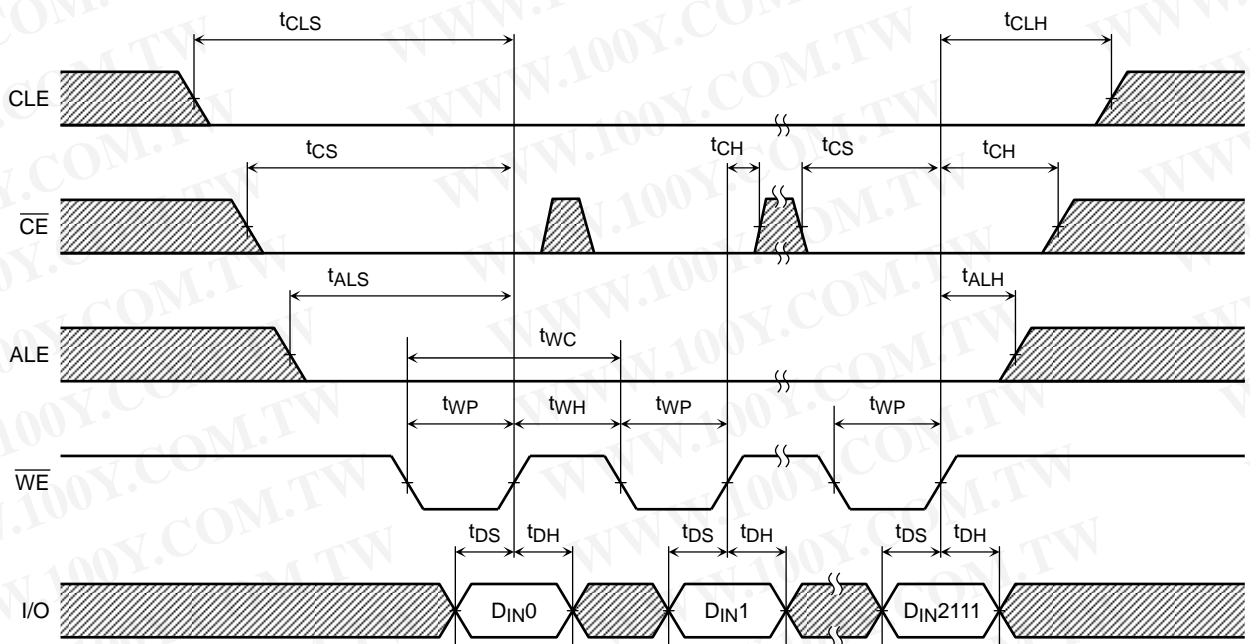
$t_{CLS}$ $t_{CLH}$

CLE

$t_{CS}$ $t_{CH}$ $t_{CS}$ $t_{CH}$

$\overline{CE}$

$t_{ALS}$ $t_{ALH}$

ALE

$t_{WC}$

$t_{WP}$ $t_{WH}$ $t_{WP}$ $t_{WP}$

$\overline{WE}$

$t_{DS}$ $t_{DH}$ $t_{DS}$ $t_{DH}$ $t_{DS}$ $t_{DH}$

I/O

$D_{IN}0$ $D_{IN}1$ $D_{IN}2111$

WWW.100Y.COM.TW